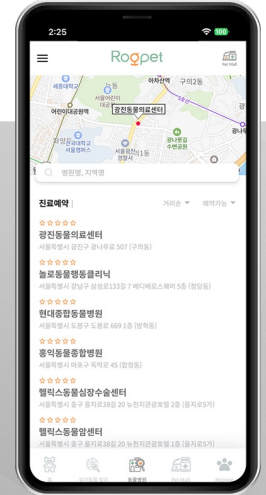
2:25

Roopet

Pet Mall

아차산역
구의2동
세종대학교
어린이대공원역
광진동물의료센터
광나루
구의1동
국립어린이과학관
광나루 수변공원
자양1동
경찰서

병원명, 지역명

진료예약
거리순
예약가능

☆☆☆☆☆
광진동물의료센터
서울특별시 광진구 광나루로 507 (구의동)

☆☆☆☆☆
늘로동물행동클리닉
서울특별시 강남구 삼성로133길 7 비다비드스페이 5층 (청담동)

☆☆☆☆☆
현대종합동물병원
서울특별시 도봉구 도봉로 669 1층 (방학동)

☆☆☆☆☆
홍익동물종합병원
서울특별시 마포구 독막로 45 (합정동)

☆☆☆☆☆
웰릭스동물심장수술센터
서울특별시 중구 을지로38길 20 뉴천지관광호텔 2층 (을지로5가)

☆☆☆☆☆
웰릭스동물암센터
서울특별시 중구 을지로38길 20 뉴천지관광호텔 3층 (을지로5가)

홈
동물등록
동물병원
Pet Mall
My